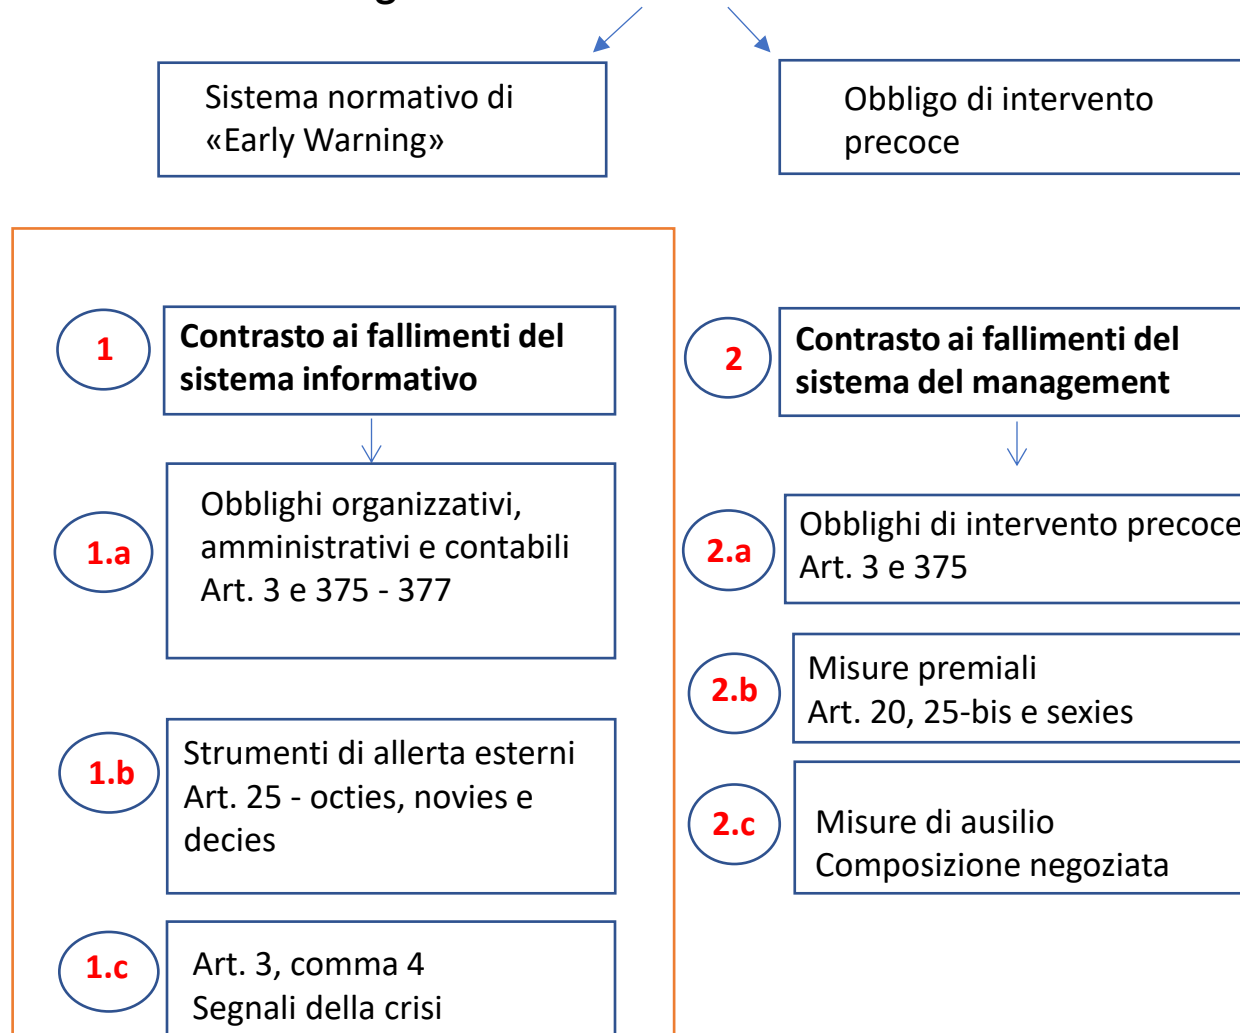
Sistema normativo di «Early Warning»

Obbligo di intervento precoce

1

**Contrasto ai fallimenti del sistema informativo**

1.a

Obblighi organizzativi, amministrativi e contabili
Art. 3 e 375 - 377

1.b

Strumenti di allerta esterni
Art. 25 - octies, novies e decies

1.c

Art. 3, comma 4
Segnali della crisi

2

**Contrasto ai fallimenti del sistema del management**

2.a

Obblighi di intervento precoce
Art. 3 e 375

2.b

Misure premiali
Art. 20, 25-bis e sexies

2.c

Misure di ausilio
Composizione negoziata